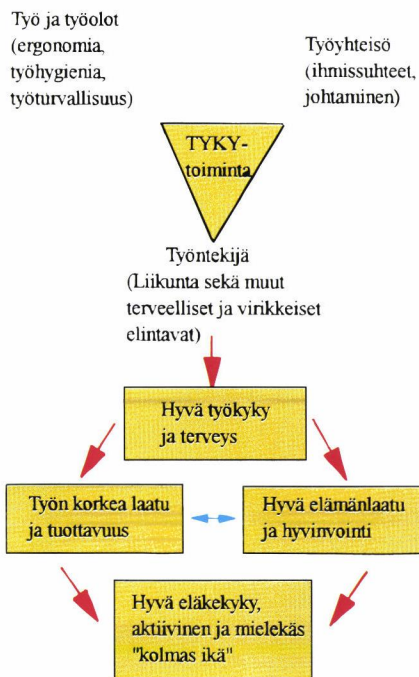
Työ ja työolot
(ergonomia, työhygienia, työturvallisuus)

Työyhteisö
(ihmissuhteet, johtaminen)

TYKY-toiminta

Työntekijä
(Liikunta sekä muut terveelliset ja virikkeiset elintavat)

Hyvä työkyky ja terveys

Työn korkea laatu ja tuottavuus

Hyvä elämänlaatu ja hyvinvointi

Hyvä eläkekyky, aktiivinen ja mielekäs "kolmas ikä"